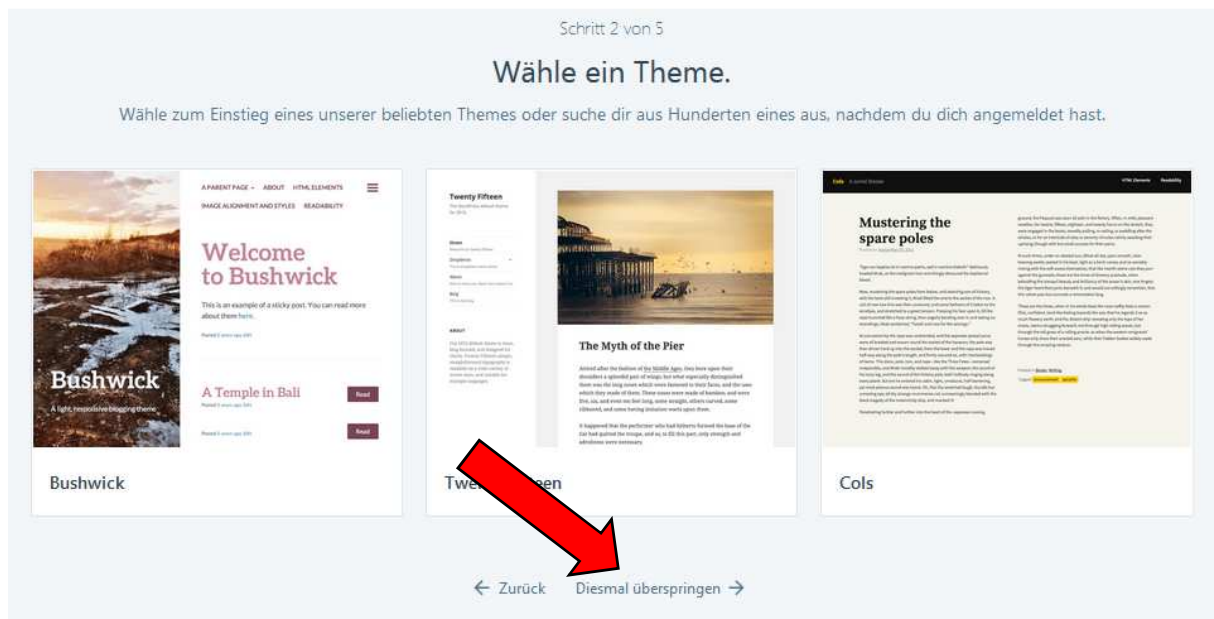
Schritt 2 von 5

Wähle ein Theme.

Wähle zum Einstieg eines unserer beliebten Themes oder suche dir aus Hunderten eines aus, nachdem du dich angemeldet hast.

A PARENT PAGE ABOUT HTML ELEMENTS
IMAGE ALIGNMENT AND STYLES READABILITY

Welcome to Bushwick

This is an example of a sticky post. You can read more about them here.

Bushwick
A light, responsive blogging theme

A Temple in Bali

Read

Read

Twenty Fifteen

The Myth of the Pier

Mustering the spare poles

Bushwick

Twe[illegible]een

Cols

← Zurück Diesmal überspringen →